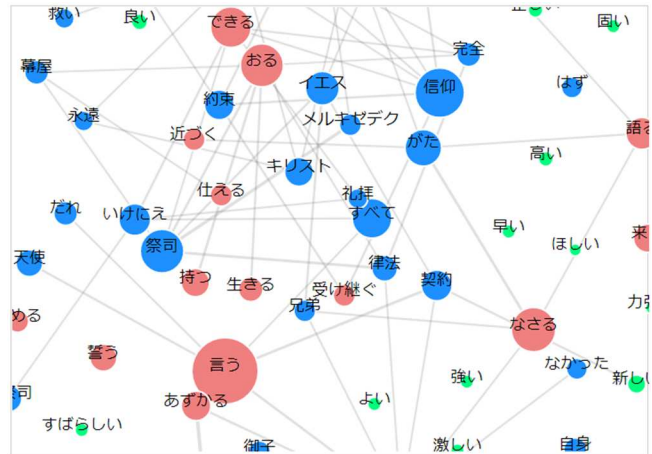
救い
良い
できる
固い
おる
完全
幕屋
イエス
信仰
はず
約束
永遠
メルキゼデク
語る
近づく
がた
高い
キリスト
仕える
礼拝
だれ
いけにえ
すべて
早い
祭司
ほしい
来
天使
律法
持つ
生きる
受け継ぐ
契約
兄弟
力強
める
なさる
誓う
言う
なかった
強い
新し
司
あずかる
よい
すばらしい
御子
激しい
自身